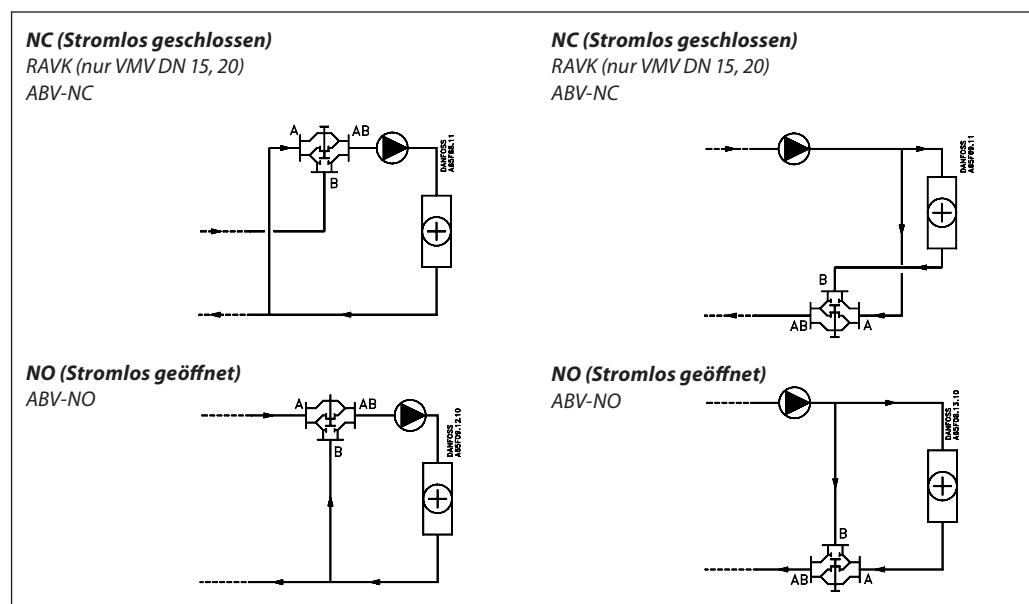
NC (Stromlos geschlossen)
RAVK (nur VMV DN 15, 20)
ABV-NC

A AB B

DANFOSS A65F88.11

NC (Stromlos geschlossen)
RAVK (nur VMV DN 15, 20)
ABV-NC

DANFOSS A65F89.11

B AB A

NO (Stromlos geöffnet)
ABV-NO

A AB B

DANFOSS A65F89.12.10

NO (Stromlos geöffnet)
ABV-NO

DANFOSS A65F88.13.10

B AB A